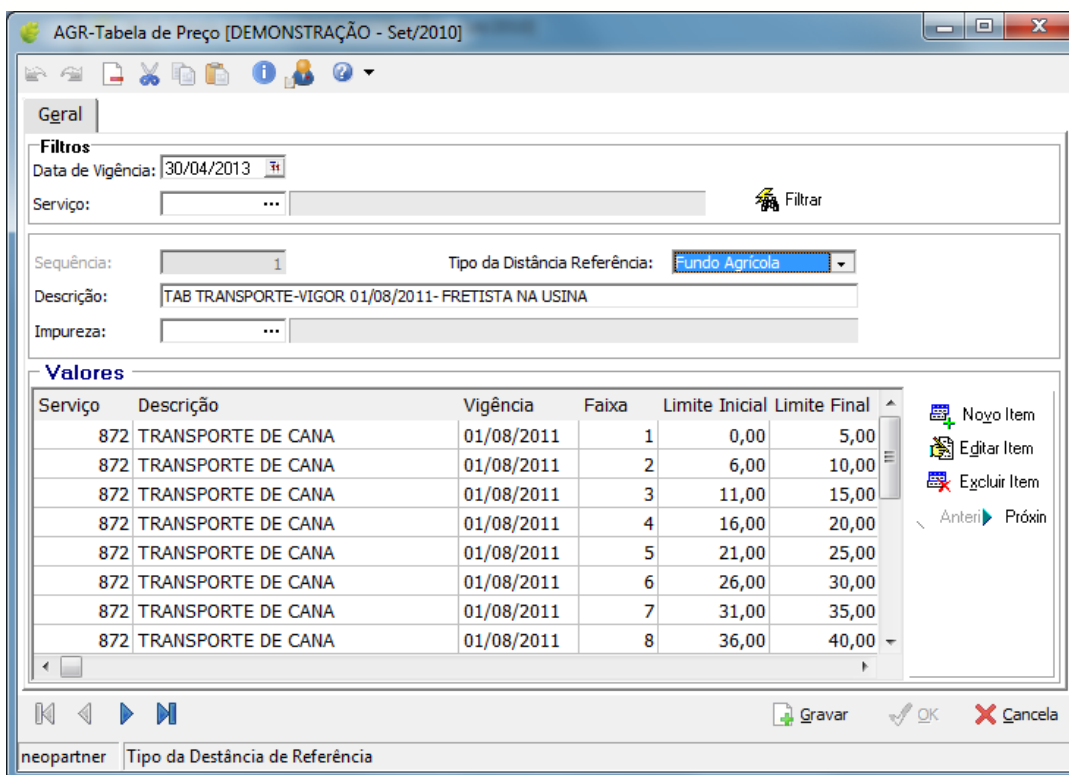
AGR-Tabela de Preço [DEMONSTRAÇÃO - Set/2010]

Geral

Filtros
Data de Vigência: 30/04/2013
Serviço: ...
Filtrar

Sequência: 1
Tipo da Distância Referência: Fundo Agrícola
Descrição: TAB TRANSPORTE-VIGOR 01/08/2011- FRETISTA NA USINA
Impureza: ...

Valores

| Serviço | Descrição | Vigência | Faixa | Limite Inicial | Limite Final |
|---|---|---|---|---|---|
| 872 | TRANSPORTE DE CANA | 01/08/2011 | 1 | 0,00 | 5,00 |
| 872 | TRANSPORTE DE CANA | 01/08/2011 | 2 | 6,00 | 10,00 |
| 872 | TRANSPORTE DE CANA | 01/08/2011 | 3 | 11,00 | 15,00 |
| 872 | TRANSPORTE DE CANA | 01/08/2011 | 4 | 16,00 | 20,00 |
| 872 | TRANSPORTE DE CANA | 01/08/2011 | 5 | 21,00 | 25,00 |
| 872 | TRANSPORTE DE CANA | 01/08/2011 | 6 | 26,00 | 30,00 |
| 872 | TRANSPORTE DE CANA | 01/08/2011 | 7 | 31,00 | 35,00 |
| 872 | TRANSPORTE DE CANA | 01/08/2011 | 8 | 36,00 | 40,00 |

Novo Item
Editar Item
Excluir Item
Anteri Próxin

Gravar
OK
Cancela

neopartner | Tipo da Destância de Referência